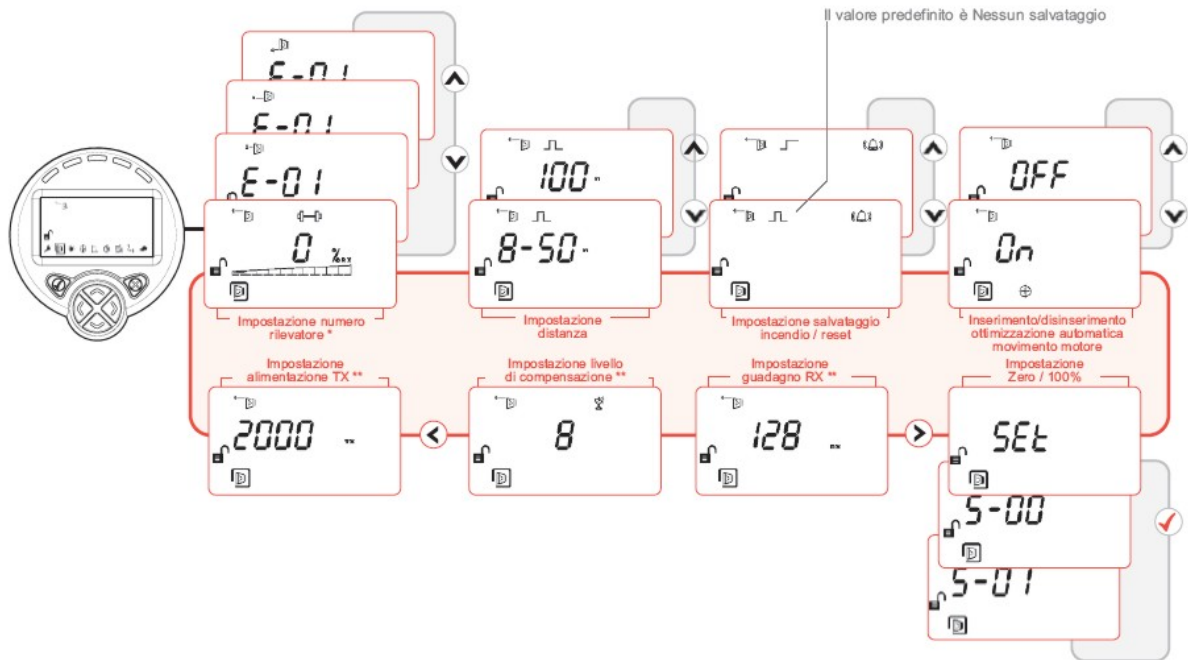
Il valore predefinito è Nessun salvataggio

E-01
E-01
E-01
0 %
Impostazione numero rilevatore *

100
8-50
Impostazione distanza

Impostazione salvataggio incendio / reset

OFF
On
Inserimento/disinserimento ottimizzazione automatica movimento motore

Impostazione alimentazione TX **
2000

Impostazione livello di compensazione **
8

Impostazione guadagno RX **
128

Impostazione Zero / 100%
SEt
S-00
S-01